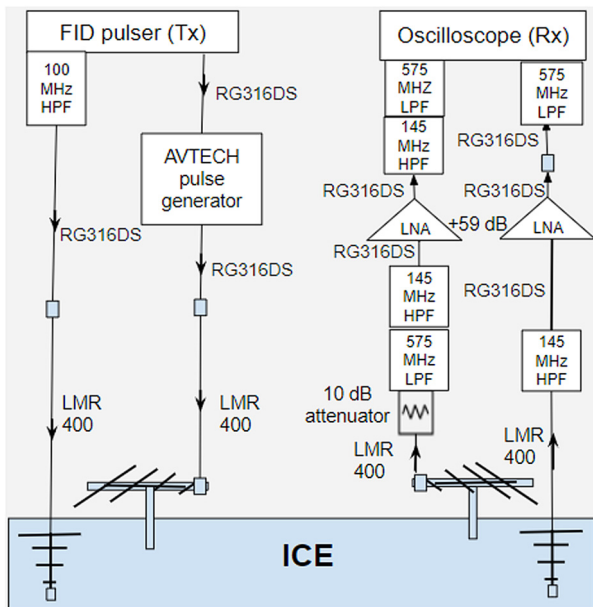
FID pulser (Tx)

100 MHz HPF

RG316DS

AVTECH pulse generator

RG316DS

RG316DS

LMR 400

LMR 400

Oscilloscope (Rx)

575 MHZ LPF

145 MHz HPF

575 MHz LPF

RG316DS

RG316DS

RG316DS

LNA

+59 dB

LNA

RG316DS

145 MHz HPF

RG316DS

575 MHz LPF

145 MHz HPF

10 dB attenuator

LMR 400

LMR 400

ICE